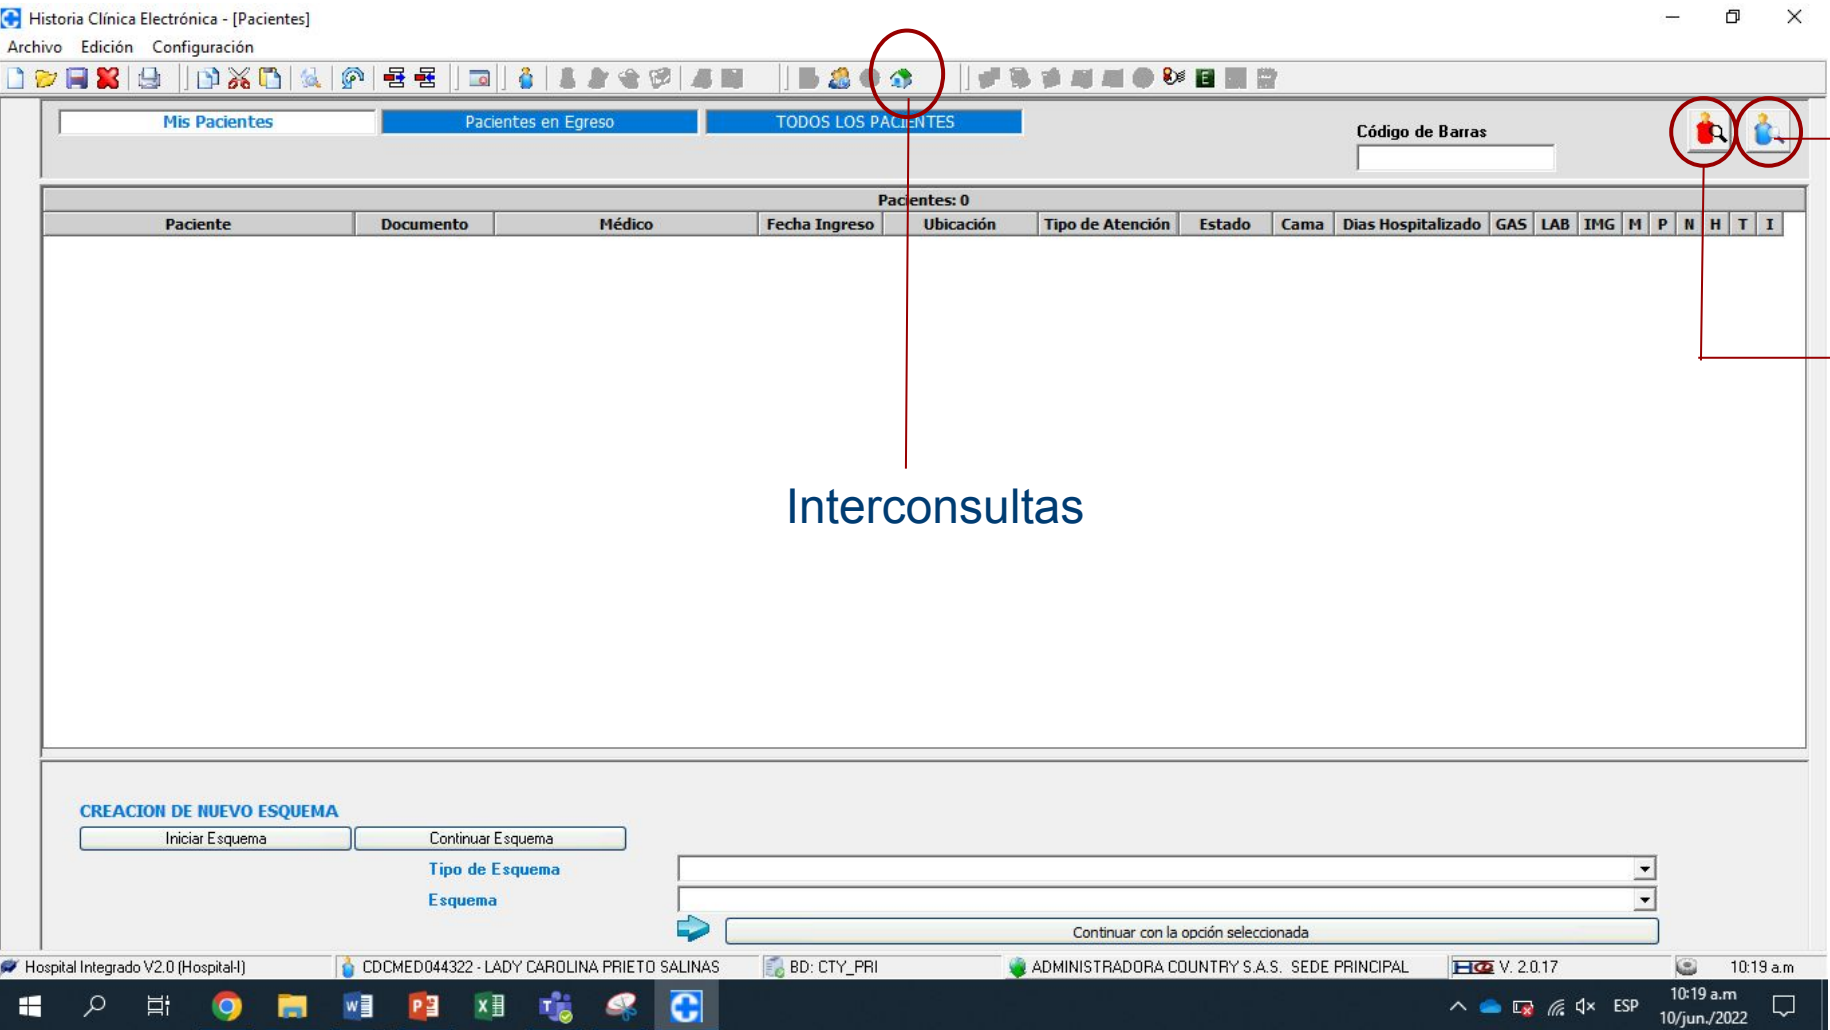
Historia Clínica Electrónica - [Pacientes]

Archivo Edición Configuración

Mis Pacientes | Pacientes en Egreso | TODOS LOS PACIENTES

Código de Barras

Pacientes: 0

| Paciente | Documento | Médico | Fecha Ingreso | Ubicación | Tipo de Atención | Estado | Cama | Dias Hospitalizado | GAS | LAB | IMG | M | P | N | H | T | I |
|---|---|---|---|---|---|---|---|---|---|---|---|---|---|---|---|---|---|

Interconsultas

CREACION DE NUEVO ESQUEMA

Iniciar Esquema | Continuar Esquema

Tipo de Esquema

Esquema

Continuar con la opción seleccionada

Hospital Integrado V2.0 (Hospital-I) | CDCMED044322 - LADY CAROLINA PRIETO SALINAS | BD: CTY_PRI | ADMINISTRADORA COUNTRY S.A.S. SEDE PRINCIPAL | V. 2.0.17 | 10:19 a.m

ESP 10:19 a.m 10/jun./2022